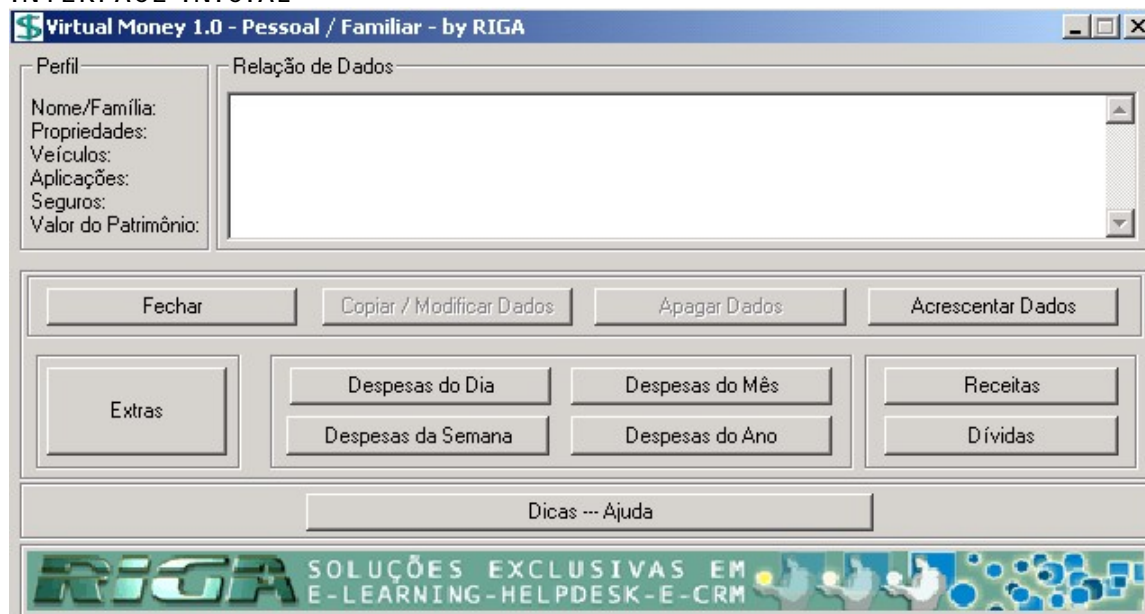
INTERFACE INICIAL

Virtual Money 1.0 - Pessoal / Familiar - by RIGA

Perfil
Nome/Família:
Propriedades:
Veículos:
Aplicações:
Seguros:
Valor do Patrimônio:

Relação de Dados

Fechar
Copiar / Modificar Dados
Apagar Dados
Acrescentar Dados

Extras
Despesas do Dia
Despesas do Mês
Despesas da Semana
Despesas do Ano
Receitas
Dívidas

Dicas --- Ajuda

RIGA SOLUÇÕES EXCLUSIVAS EM E-LEARNING-HELPDESK-E-CRM